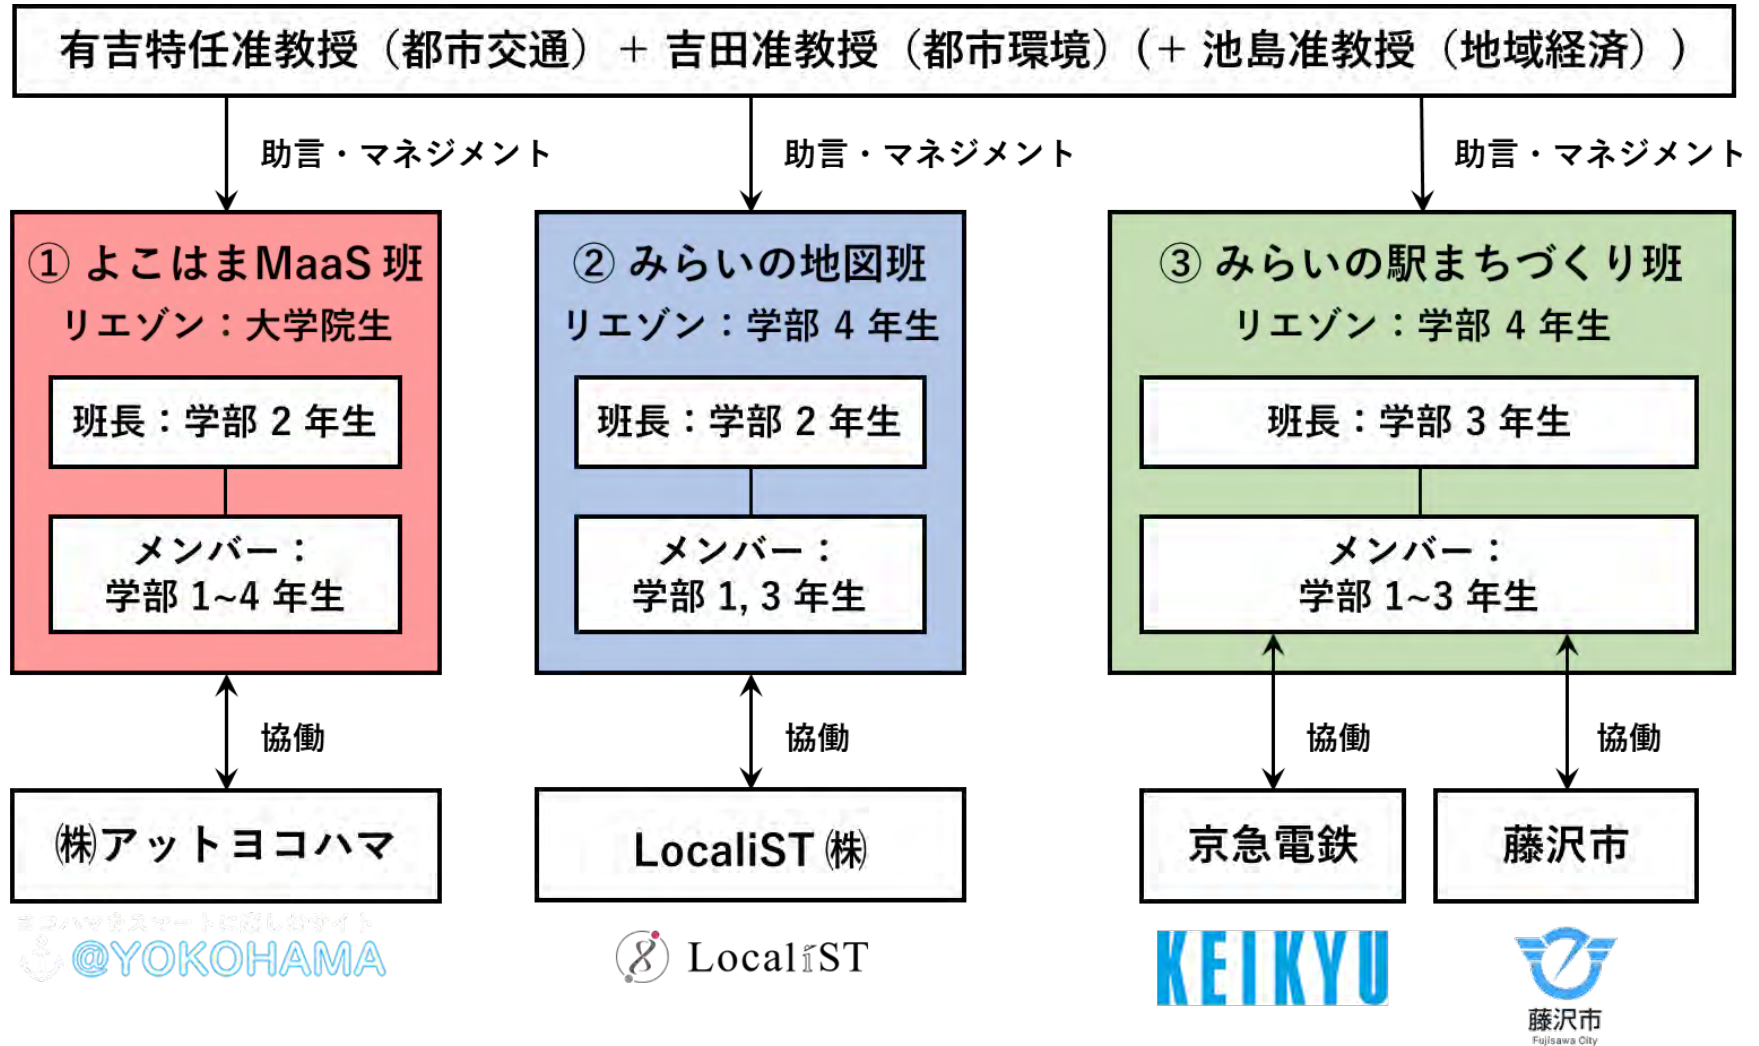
有吉特任准教授（都市交通）＋ 吉田准教授（都市環境）（＋ 池島准教授（地域経済））

助言・マネジメント

助言・マネジメント

助言・マネジメント

① よこはまMaaS 班
リエゾン：大学院生

班長：学部 2 年生

メンバー：
学部 1~4 年生

② みらいの地図班
リエゾン：学部 4 年生

班長：学部 2 年生

メンバー：
学部 1, 3 年生

③ みらいの駅まちづくり班
リエゾン：学部 4 年生

班長：学部 3 年生

メンバー：
学部 1~3 年生

協働

協働

協働

協働

㈱アットヨコハマ

LocaliST ㈱

京急電鉄

藤沢市

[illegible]
@YOKOHAMA

LocaliST

KEIKYU

藤沢市
Fujisawa City